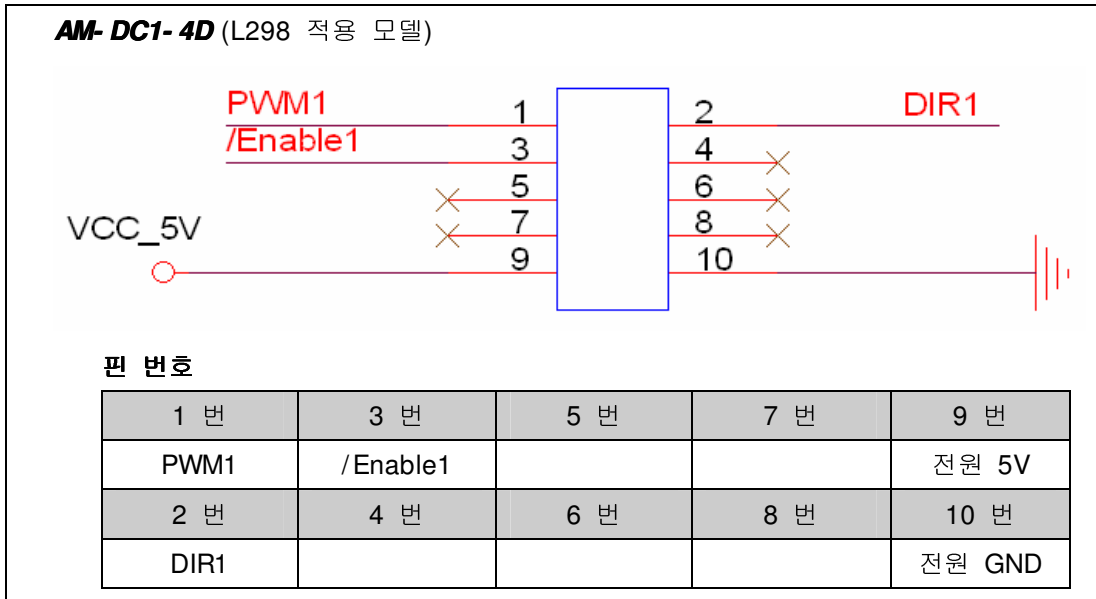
AM- DC1- 4D (L298 적용 모델)

PWM1
/Enable1
VCC_5V
1
3
5
7
9
2
4
6
8
10
DIR1

핀 번호

| 1 번 | 3 번 | 5 번 | 7 번 | 9 번 |
|---|---|---|---|---|
| PWM1 | /Enable1 | | | 전원 5V |
| 2 번 | 4 번 | 6 번 | 8 번 | 10 번 |
| DIR1 | | | | 전원 GND |